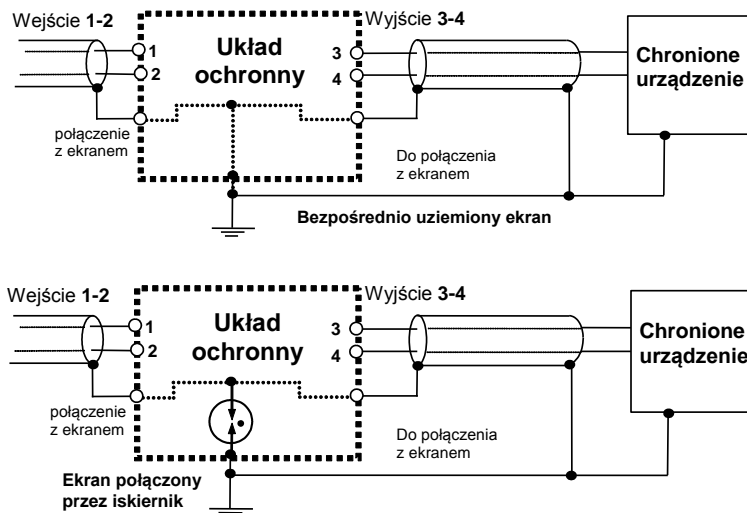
Wejście 1-2

1

2

Układ ochronny

Wyjście 3-4

3

4

Chronione urządzenie

połączenie z ekranem

Do połączenia z ekranem

Bezpośrednio uziemiony ekran

Wejście 1-2

1

2

Układ ochronny

Wyjście 3-4

3

4

Chronione urządzenie

połączenie z ekranem

Do połączenia z ekranem

Ekran połączony przez iskiernik